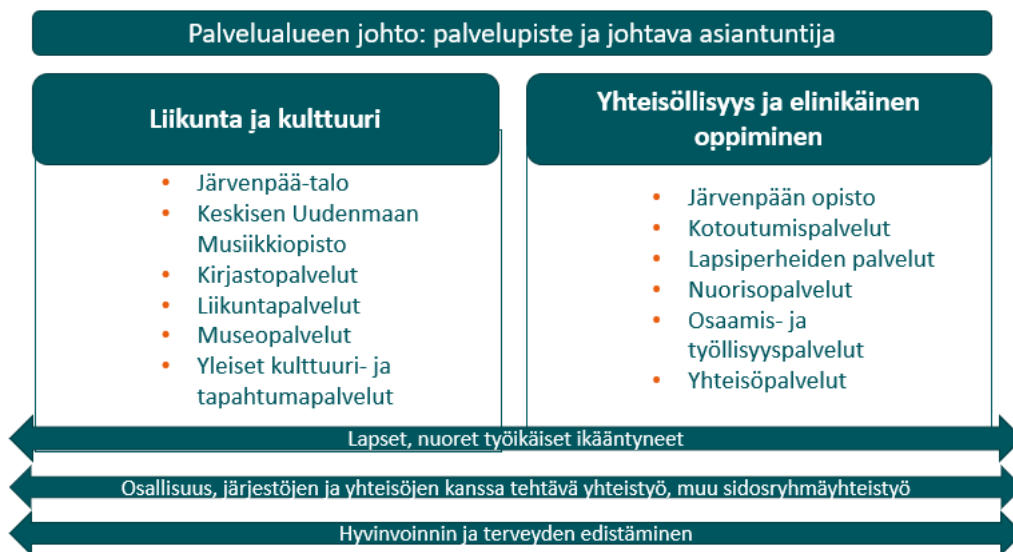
Palvelualueen johto: palvelupiste ja johtava asiantuntija

Liikunta ja kulttuuri

- Järvenpää-talo
- Keskisen Uudenmaan Musiikkiopisto
- Kirjastopalvelut
- Liikuntapalvelut
- Museopalvelut
- Yleiset kulttuuri- ja tapahtumapalvelut

Yhteisöllisyys ja elinikäinen oppiminen

- Järvenpään opisto
- Kotoutumispalvelut
- Lapsiperheiden palvelut
- Nuorisopalvelut
- Osaamis- ja työllisyyspalvelut
- Yhteisöpalvelut

Lapset, nuoret työikäiset ikääntyneet

Osallisuus, järjestöjen ja yhteisöjen kanssa tehtävä yhteistyö, muu sidosryhmäyhteistyö

Hyvinvoinnin ja terveyden edistäminen